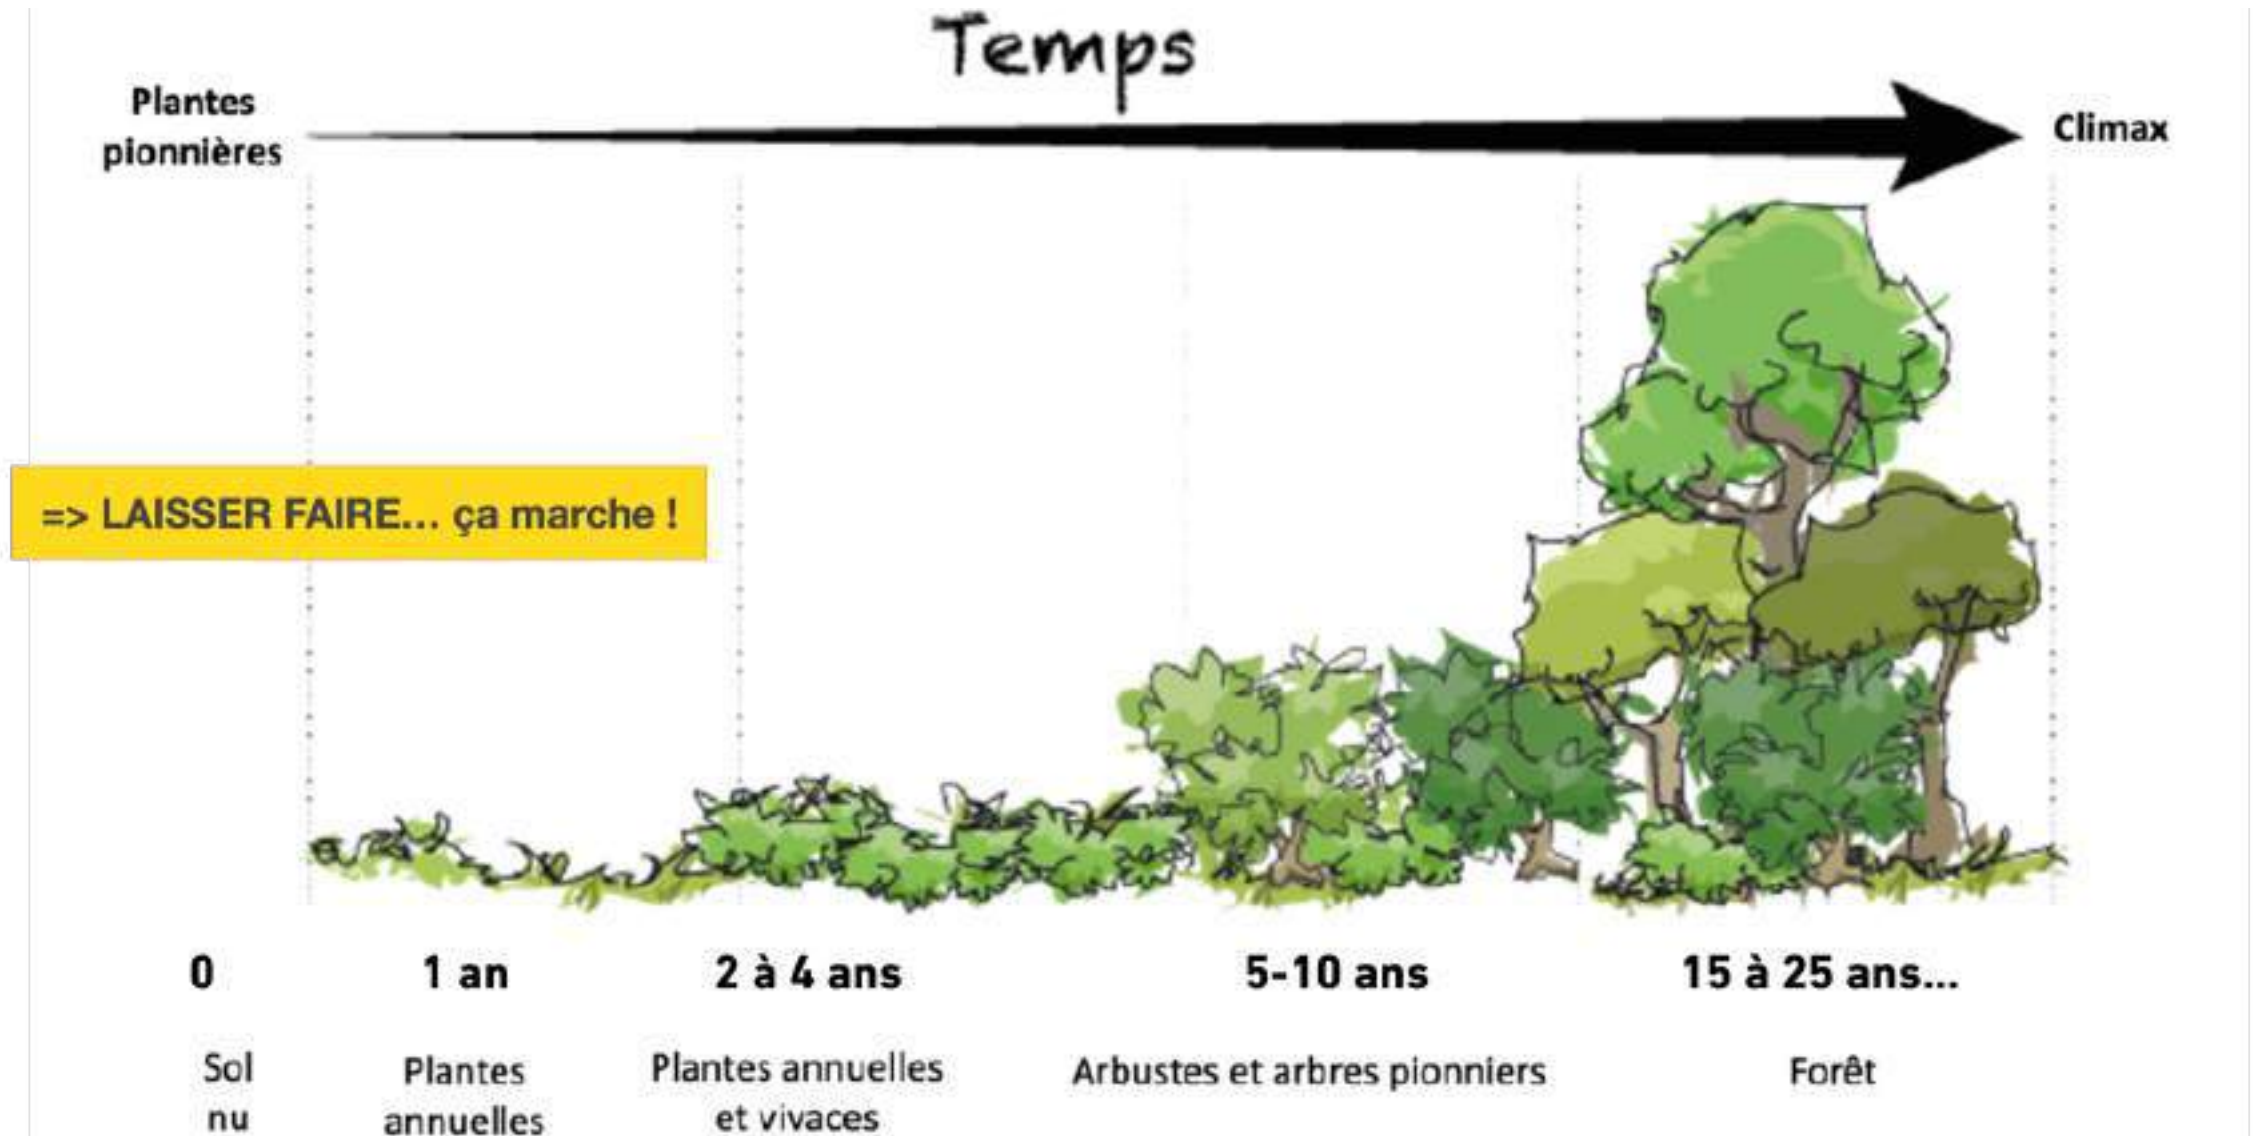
Temps

Plantes pionnières

Climax

=> LAISSER FAIRE... ça marche !

0

1 an

2 à 4 ans

5-10 ans

15 à 25 ans...

Sol nu

Plantes annuelles

Plantes annuelles et vivaces

Arbustes et arbres pionniers

Forêt